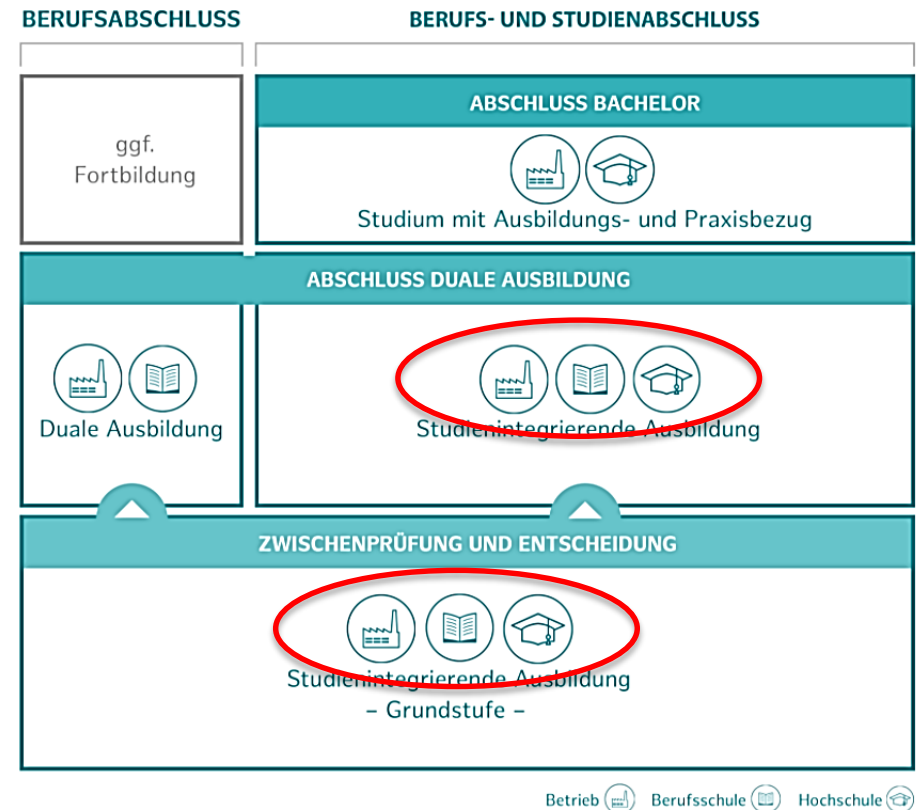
BERUFSABSCHLUSS

BERUFS- UND STUDIENABSCHLUSS

ggf. Fortbildung

ABSCHLUSS BACHELOR

Studium mit Ausbildungs- und Praxisbezug

ABSCHLUSS DUALE AUSBILDUNG

Duale Ausbildung

Studienintegrierende Ausbildung

ZWISCHENPRÜFUNG UND ENTSCHEIDUNG

Studienintegrierende Ausbildung
– Grundstufe –

Betrieb Berufsschule Hochschule